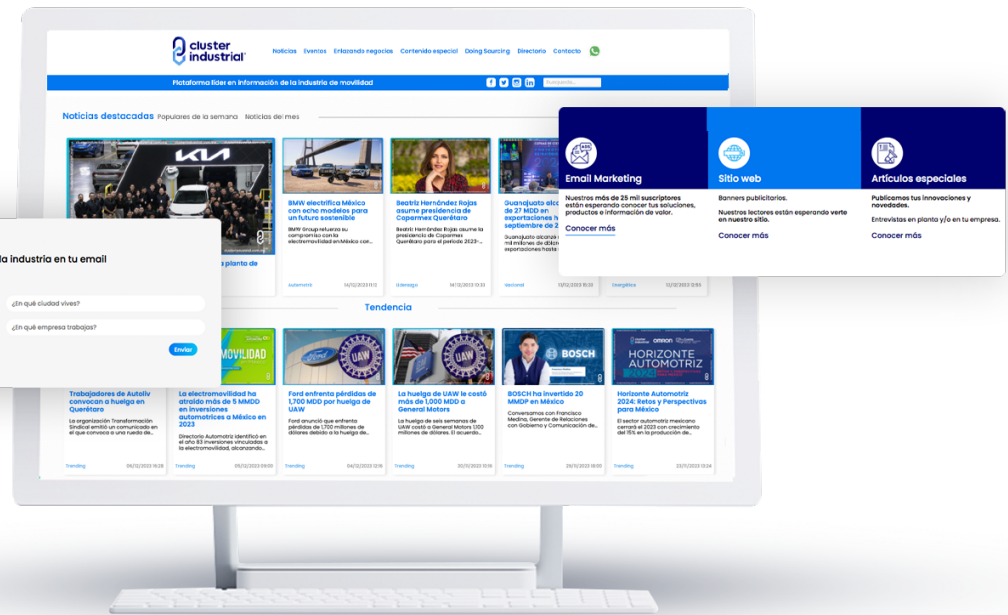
cluster industrial

Noticias Eventos Enlazando negocios Contenido especial Doing Sourcing Directorio Contacto

Plataforma líder en información de la industria de movilidad

Búsqueda...

Noticias destacadas Populares de la semana Noticias del mes

BMW electrifica México con ocho modelos para un futuro sostenible

BMW Group refuerza su compromiso con la electromovilidad en México con...

Automotriz 14/12/2023 11:13

Beatriz Hernández Rojas asume presidencia de Copormex Querétaro

Beatriz Hernández Rojas asume la presidencia de Copormex Querétaro para el periodo 2023-...

Liderazgo 14/12/2023 13:33

Guanajuato alcanza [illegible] de 27 MDD en exportaciones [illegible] septiembre de 2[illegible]

Guanajuato alcanzó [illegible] mil millones de dólares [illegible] exportaciones hasta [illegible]

Nacional 13/12/2023 16:39

Energética 12/12/2023 12:55

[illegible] planta de

Automotriz

la industria en tu email

¿En qué ciudad vives?

¿En qué empresa trabajas?

Enviar

Tendencia

Trabajadores de Autoliv convocan a huelga en Querétaro

La organización Transformación Sindical emitió un comunicado en el que convoca a una rueda de...

Trending 05/12/2023 16:28

La electromovilidad ha atraído más de 5 MMDD en inversiones automotrices a México en 2023

Directorio Automotriz identificó en el año 83 inversiones vinculadas a la electromovilidad, alcanzando...

Trending 05/12/2023 09:00

Ford enfrenta pérdidas de 1,700 MDD por huelga de UAW

Ford anunció que enfrenta pérdidas de 1,700 millones de dólares debido a la huelga de...

Trending 04/12/2023 12:16

La huelga de UAW le costó más de 1,000 MDD a General Motors

La huelga de seis semanas de UAW costó a General Motors 1,100 millones de dólares. El acuerdo...

Trending 30/11/2023 13:16

BOSCH ha invertido 20 MMDP en México

Conversamos con Francisco Medina, Gerente de Relaciones con Gobierno y Comunicación de...

Trending 29/11/2023 18:00

Horizonte Automotriz 2024: Retos y Perspectivas para México

El sector automotriz mexicano cerrará el 2023 con crecimiento del 15% en la producción de...

Trending 23/11/2023 13:24

Email Marketing

Nuestros más de 25 mil suscriptores están esperando conocer tus soluciones, productos e información de valor.

Conocer más

Sitio web

Banners publicitarios.

Nuestros lectores están esperando verte en nuestro sitio.

Conocer más

Artículos especiales

Publicamos tus innovaciones y novedades.

Entrevistas en planta y/o en tu empresa.

Conocer más